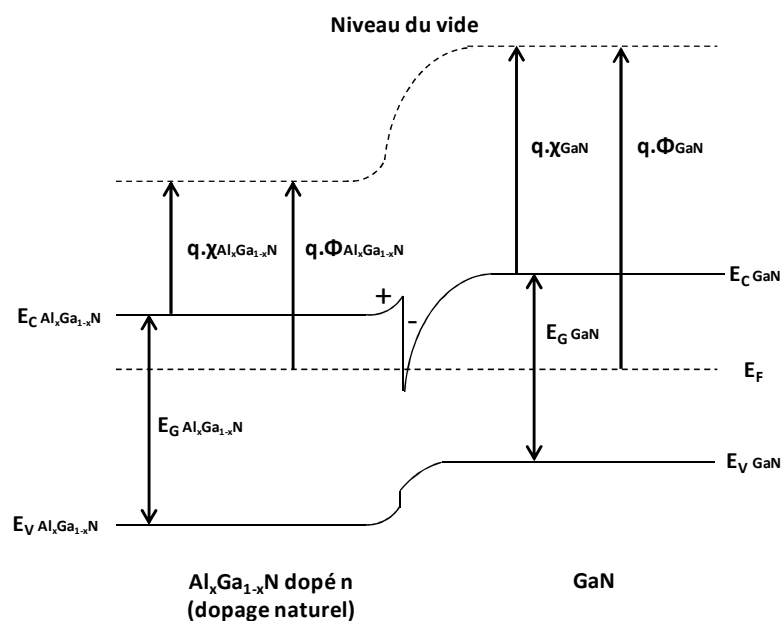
Niveau du vide

$q.\chi_{GaN}$

$q.\Phi_{GaN}$

$q.\chi_{Al_xGa_{1-x}N}$

$q.\Phi_{Al_xGa_{1-x}N}$

$E_{C\ Al_xGa_{1-x}N}$

+

-

$E_{C\ GaN}$

$E_{G\ GaN}$

$E_F$

$E_{G\ Al_xGa_{1-x}N}$

$E_{V\ GaN}$

$E_{V\ Al_xGa_{1-x}N}$

$Al_xGa_{1-x}N$ dopé n (dopage naturel)

GaN